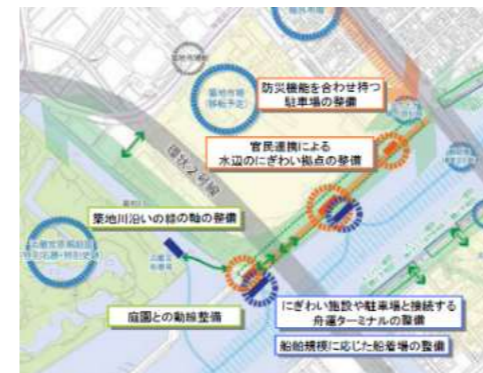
防災機能を合わせ持つ駐車場の整備

官民連携による水辺のにぎわい拠点の整備

環状2号線

築地川沿いの緑の軸の整備

庭園との動線整備

にぎわい施設や駐車場と接続する舟運ターミナルの整備

船舶規模に応じた船着場の整備

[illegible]